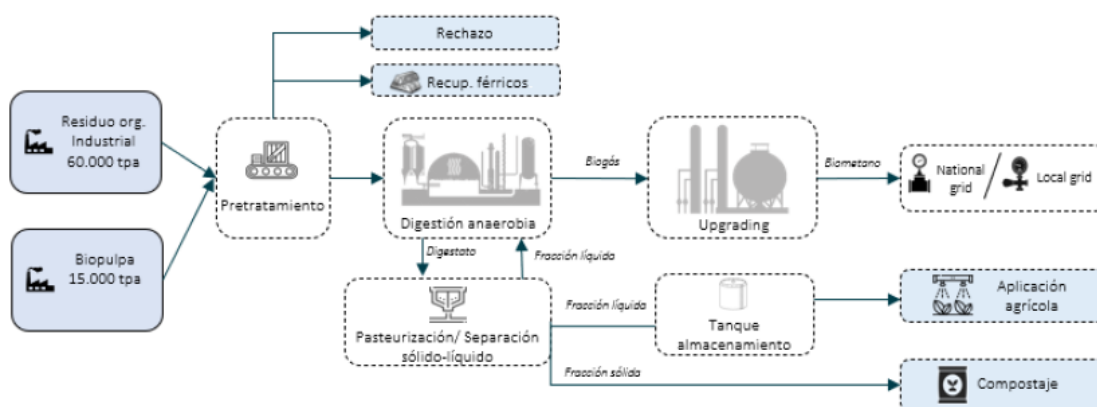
Rechazo

Recup. férricos

Residuo org. Industrial 60.000 tpa

Biopulpa 15.000 tpa

Pretratamiento

Digestión anaerobia

Biogás

Upgrading

Biometano

National grid

Local grid

Digestato

Fracción líquida

Pasteurización/ Separación sólido-líquido

Fracción líquida

Tanque almacenamiento

Aplicación agrícola

Fracción sólida

Compostaje